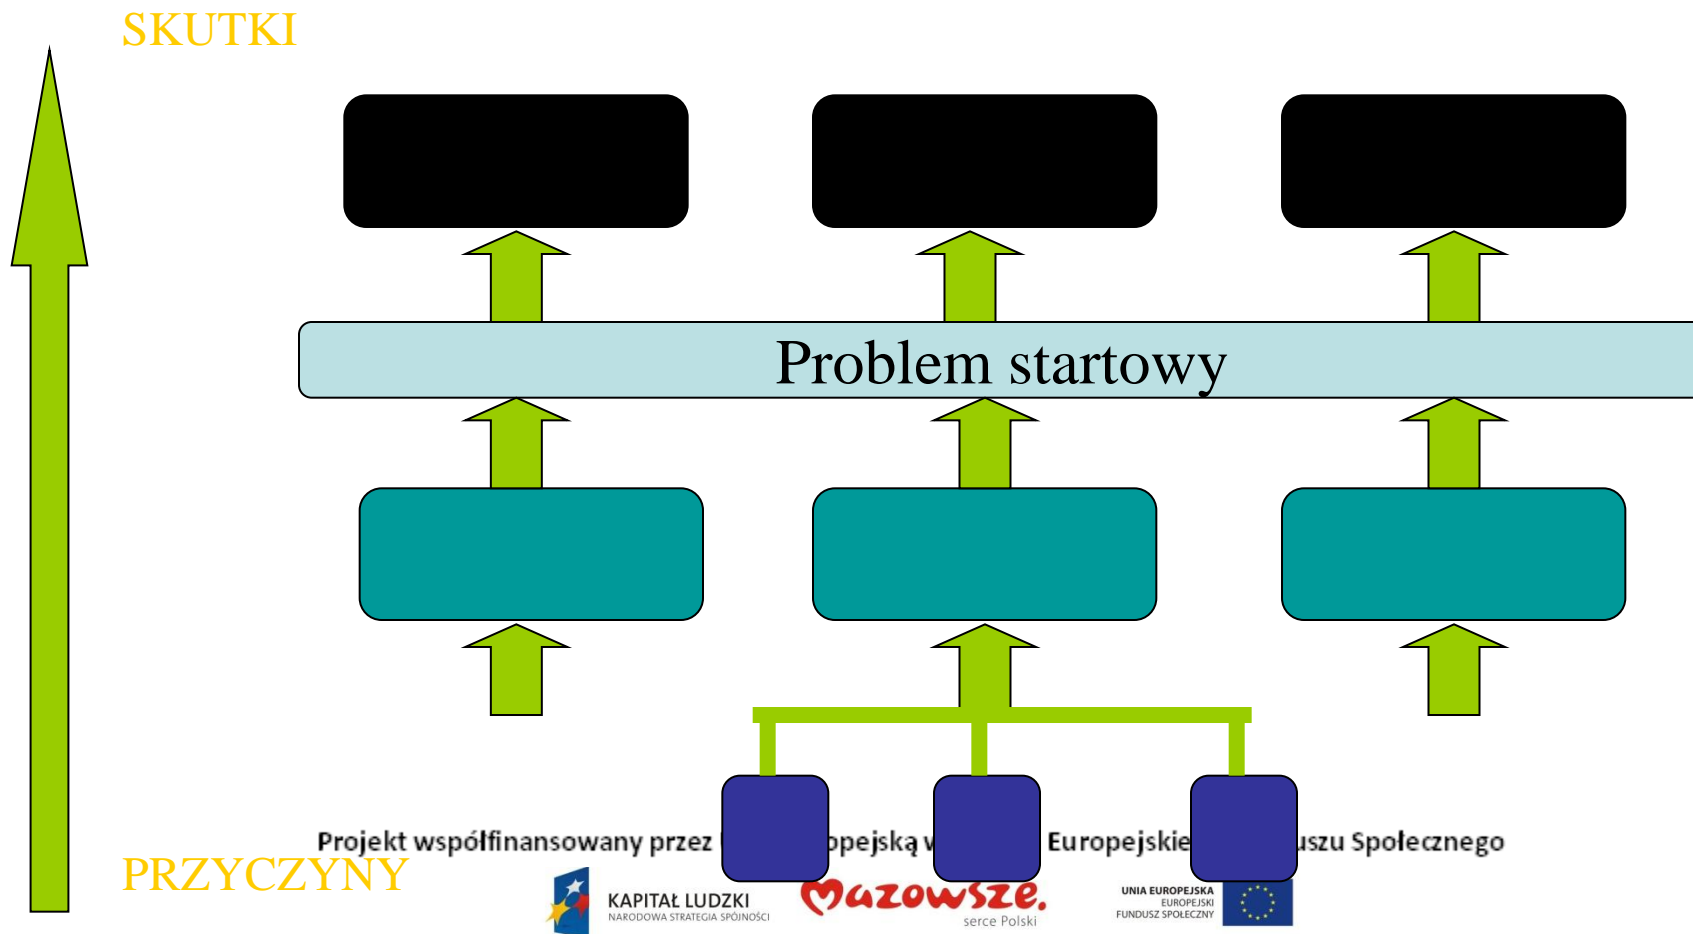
SKUTKI

Problem startowy

PRZYCZYNY

Projekt współfinansowany przez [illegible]opejską w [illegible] Europejskie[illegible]uszu Społecznego

KAPITAŁ LUDZKI
NARODOWA STRATEGIA SPÓJNOŚCI

Mazowsze.
serce Polski

UNIA EUROPEJSKA
EUROPEJSKI
FUNDUSZ SPOŁECZNY